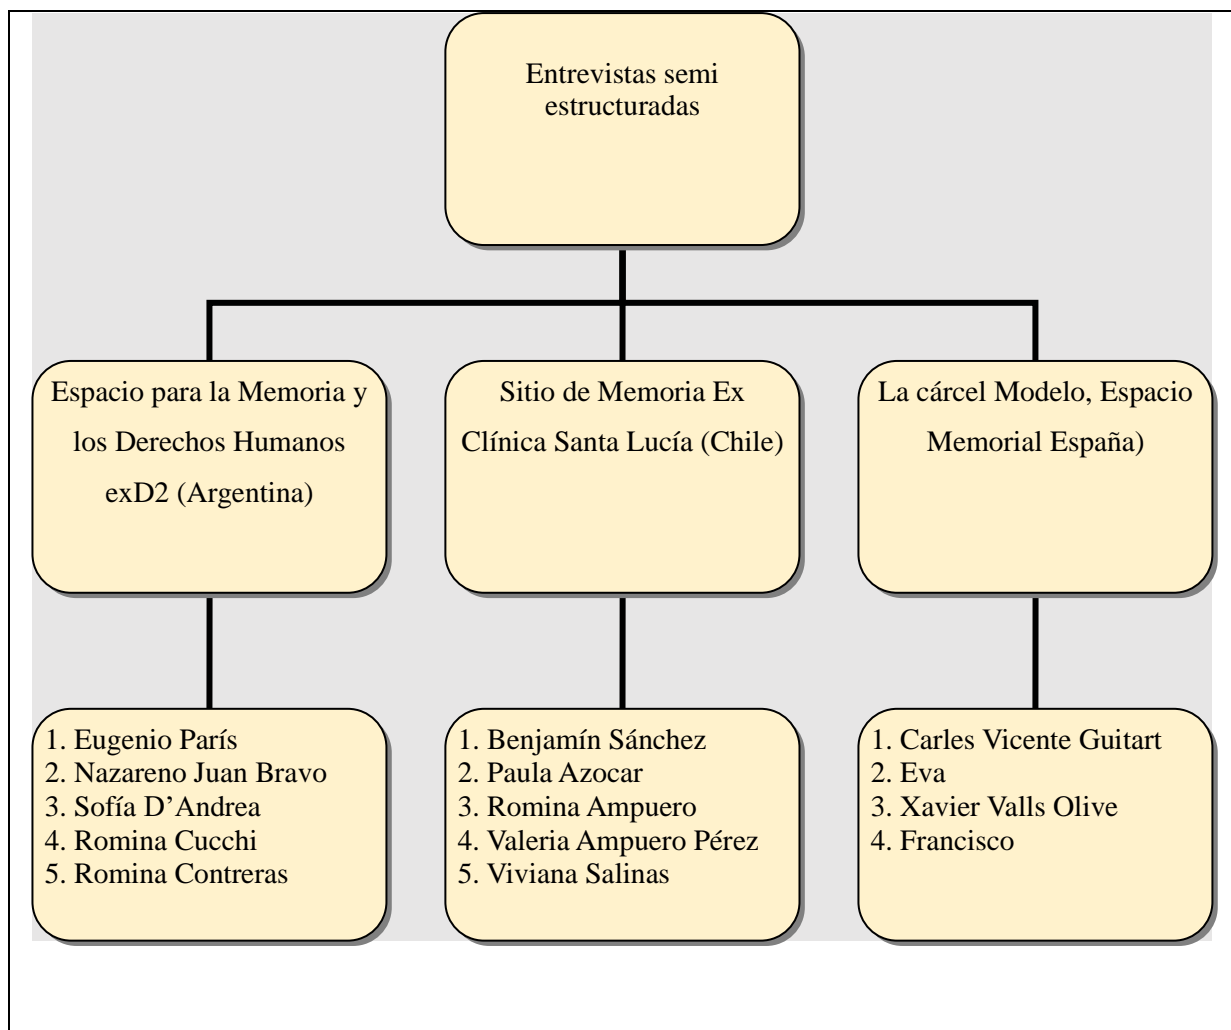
Entrevistas semi estructuradas

Espacio para la Memoria y los Derechos Humanos exD2 (Argentina)

Sitio de Memoria Ex Clínica Santa Lucía (Chile)

La cárcel Modelo, Espacio Memorial España)

1. Eugenio París
2. Nazareno Juan Bravo
3. Sofía D'Andrea
4. Romina Cucchi
5. Romina Contreras

1. Benjamín Sánchez
2. Paula Azocar
3. Romina Ampuero
4. Valeria Ampuero Pérez
5. Viviana Salinas

1. Carles Vicente Guitart
2. Eva
3. Xavier Valls Olive
4. Francisco